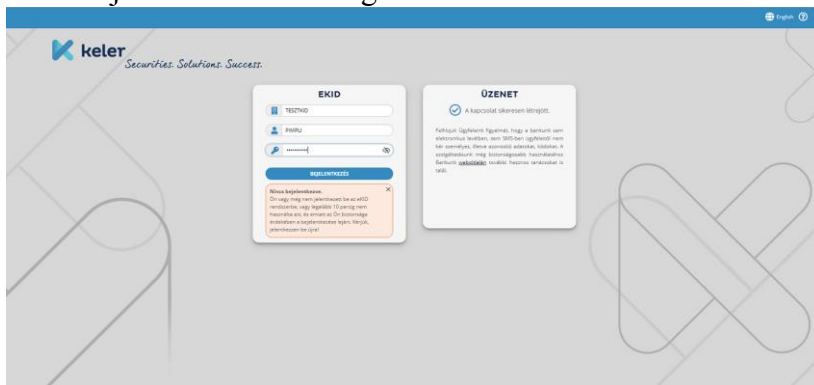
English

keler
Securities. Solutions. Success.

EKID

TESZTKID

PMRU

••••••••••

BEJELENTKEZÉS

Nincs bejelentkezve.
Ön vagy még nem jelentkezett be az eKID rendszerbe, vagy legalább 10 percig nem használta azt, és emiatt az Ön biztonsága érdekében a bejelentkezése lejárt. Kérjük, jelentkezzen be újra!

ÜZENET

A kapcsolat sikeresen létrejött.

Felhívjuk Ügyfeleink figyelmét, hogy a Bankunk sem elektronikus levélben, sem SMS-ben ügyfeleitől nem kér személyes, illetve azonosító adatokat, kódokat. A szolgáltatásunk még biztonságosabb használatához Bankunk weboldalán további hasznos tanácsokat is talál.